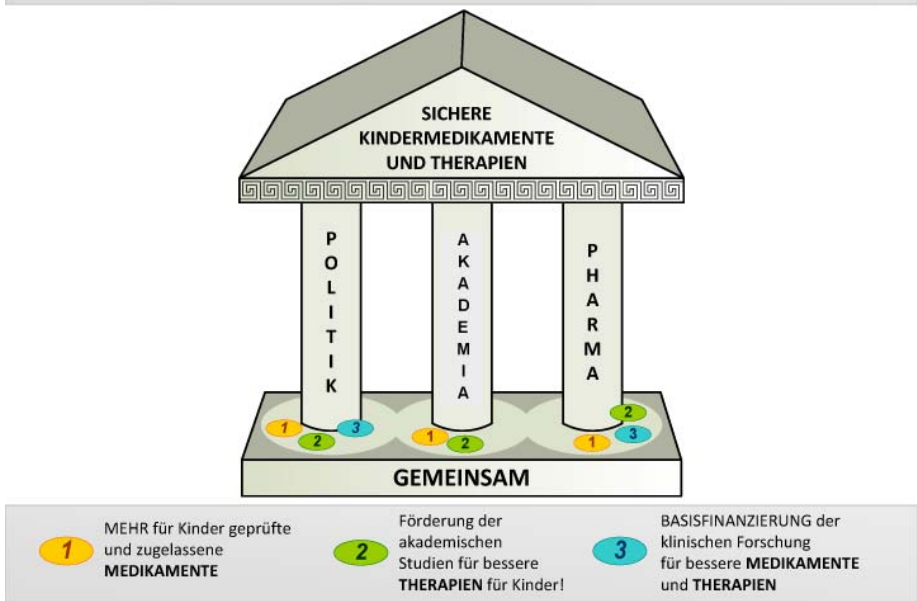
SICHERE KINDERMEDIKAMENTE UND THERAPIEN

POLITIK

AKADEMIA

PHARMA

1 2 3

1 2

2 1 3

GEMEINSAM

1 MEHR für Kinder geprüfte und zugelassene **MEDIKAMENTE**

2 Förderung der akademischen Studien für bessere **THERAPIEN** für Kinder!

3 BASISFINANZIERUNG der klinischen Forschung für bessere **MEDIKAMENTE** und **THERAPIEN**